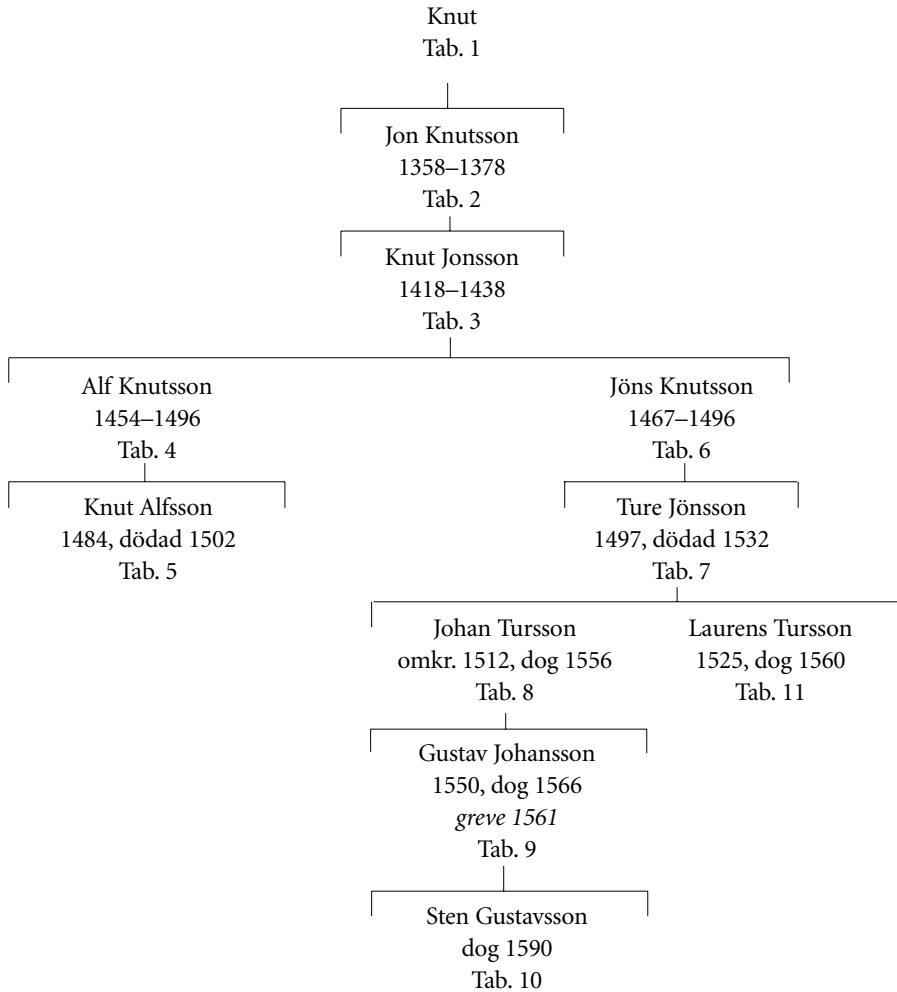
Knut
Tab. 1

Jon Knutsson
1358–1378
Tab. 2

Knut Jonsson
1418–1438
Tab. 3

Alf Knutsson
1454–1496
Tab. 4

Knut Alfsson
1484, dödad 1502
Tab. 5

Jöns Knutsson
1467–1496
Tab. 6

Ture Jönsson
1497, dödad 1532
Tab. 7

Johan Tursson
omkr. 1512, dog 1556
Tab. 8

Gustav Johansson
1550, dog 1566
*greve 1561*
Tab. 9

Sten Gustavsson
dog 1590
Tab. 10

Laurens Tursson
1525, dog 1560
Tab. 11